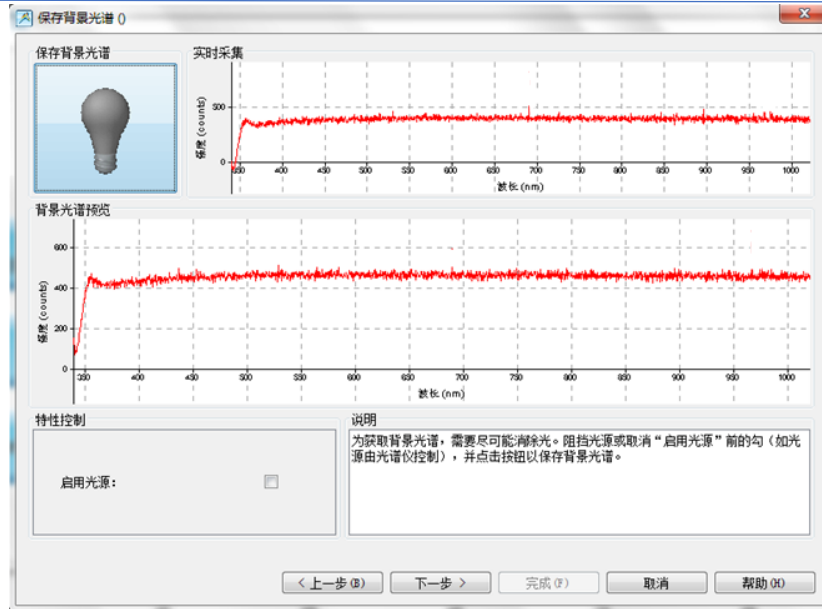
保存背景光谱 0

保存背景光谱

实时采集

500

0

强度 (counts)

350 400 450 500 550 600 650 700 750 800 850 900 950 1000

波长 (nm)

背景光谱预览

600

400

200

0

强度 (counts)

350 400 450 500 550 600 650 700 750 800 850 900 950 1000

波长 (nm)

特性控制

启用光源:

说明

为获取背景光谱，需要尽可能消除光。阻挡光源或取消“启用光源”前的勾（如光源由光谱仪控制），并点击按钮以保存背景光谱。

< 上一步 (B)
下一步 >
完成 (F)
取消
帮助 (H)